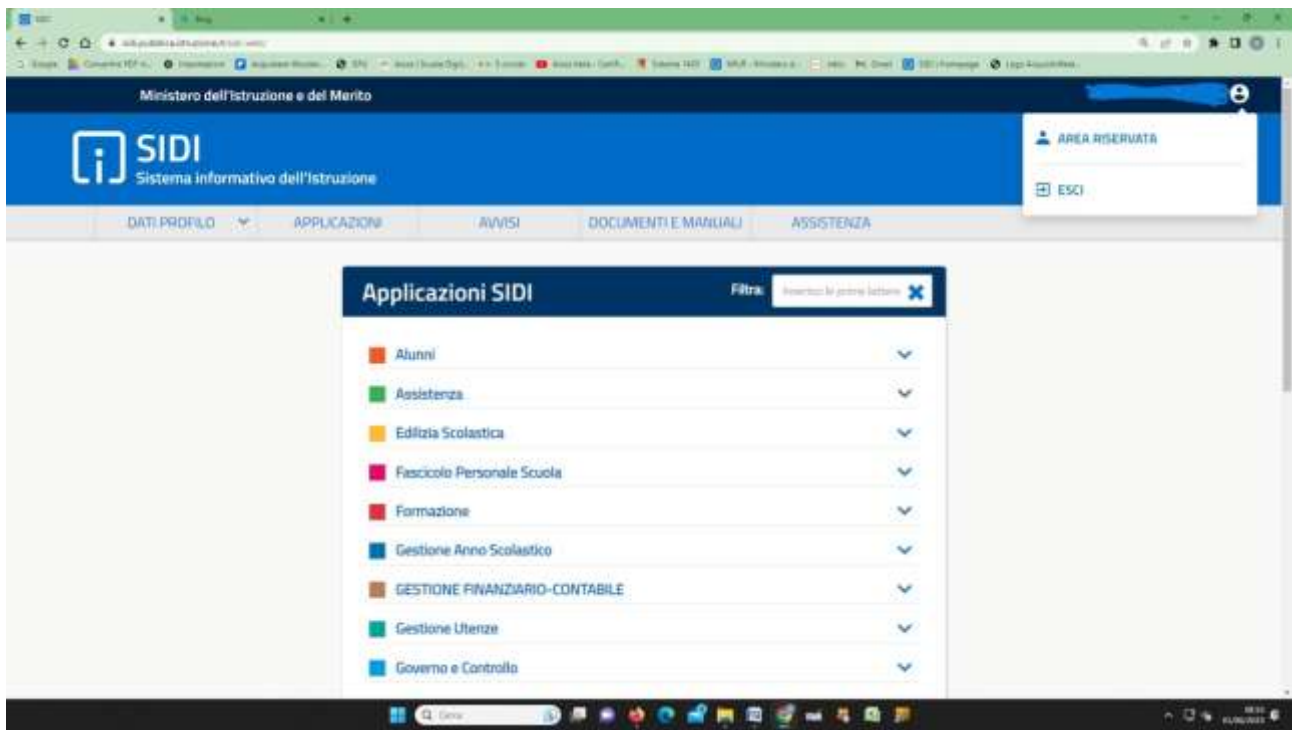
Ministero dell'Istruzione e del Merito

SIDI
Sistema informativo dell'Istruzione

AREA RISERVATA
ESCI

DATI PROFILO
APPLICAZIONI
AVVISI
DOCUMENTI E MANUALI
ASSISTENZA

Applicazioni SIDI
Filtra: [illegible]

Alunni
Assistenza
Edilizia Scolastica
Fascicolo Personale Scuola
Formazione
Gestione Anno Scolastico
GESTIONE FINANZIARIO-CONTABILE
Gestione Utenze
Governo e Controllo